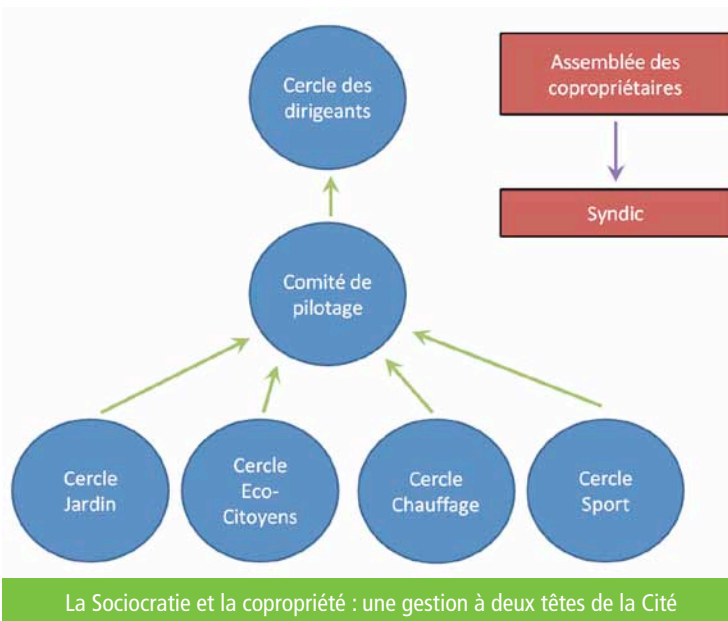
Cercle des dirigeants

Assemblée des copropriétaires

Syndic

Comité de pilotage

Cercle Jardin

Cercle Eco-Citoyens

Cercle Chauffage

Cercle Sport

La Sociocratie et la copropriété : une gestion à deux têtes de la Cité